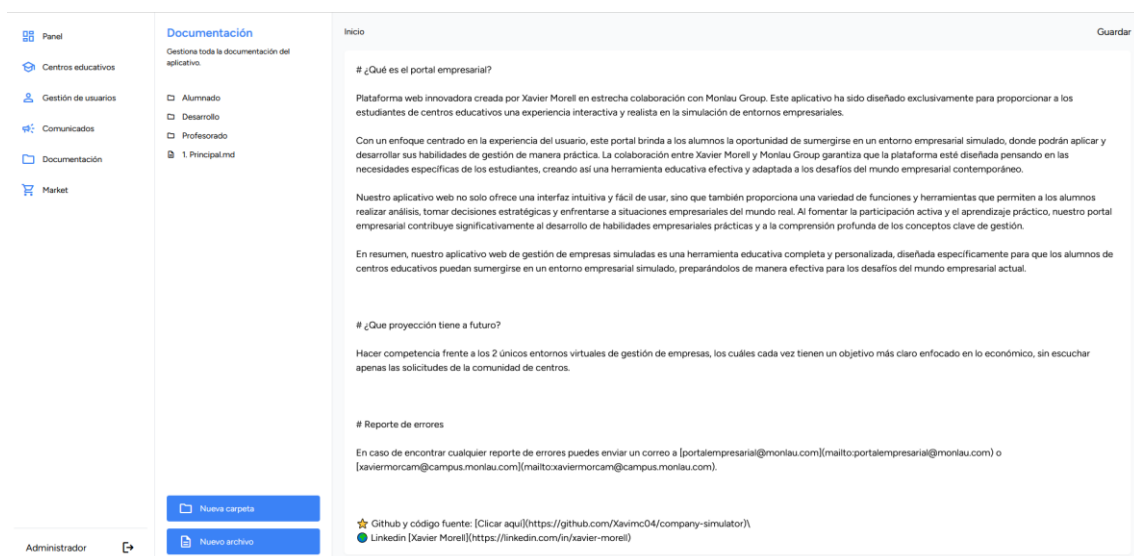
Panel
Centros educativos
Gestión de usuarios
Comunicados
Documentación
Market

Administrador

Documentación
Gestiona toda la documentación del aplicativo.

Alumnado
Desarrollo
Profesorado
1. Principal.md

Nueva carpeta
Nuevo archivo

Inicio
Guardar

# ¿Qué es el portal empresarial?

Plataforma web innovadora creada por Xavier Morell en estrecha colaboración con Monlau Group. Este aplicativo ha sido diseñado exclusivamente para proporcionar a los estudiantes de centros educativos una experiencia interactiva y realista en la simulación de entornos empresariales.

Con un enfoque centrado en la experiencia del usuario, este portal brinda a los alumnos la oportunidad de sumergirse en un entorno empresarial simulado, donde podrán aplicar y desarrollar sus habilidades de gestión de manera práctica. La colaboración entre Xavier Morell y Monlau Group garantiza que la plataforma esté diseñada pensando en las necesidades específicas de los estudiantes, creando así una herramienta educativa efectiva y adaptada a los desafíos del mundo empresarial contemporáneo.

Nuestro aplicativo web no solo ofrece una interfaz intuitiva y fácil de usar, sino que también proporciona una variedad de funciones y herramientas que permiten a los alumnos realizar análisis, tomar decisiones estratégicas y enfrentarse a situaciones empresariales del mundo real. Al fomentar la participación activa y el aprendizaje práctico, nuestro portal empresarial contribuye significativamente al desarrollo de habilidades empresariales prácticas y a la comprensión profunda de los conceptos clave de gestión.

En resumen, nuestro aplicativo web de gestión de empresas simuladas es una herramienta educativa completa y personalizada, diseñada específicamente para que los alumnos de centros educativos puedan sumergirse en un entorno empresarial simulado, preparándolos de manera efectiva para los desafíos del mundo empresarial actual.

# ¿Que proyección tiene a futuro?

Hacer competencia frente a los 2 únicos entornos virtuales de gestión de empresas, los cuáles cada vez tienen un objetivo más claro enfocado en lo económico, sin escuchar apenas las solicitudes de la comunidad de centros.

# Reporte de errores

En caso de encontrar cualquier reporte de errores puedes enviar un correo a [portalempresarial@monlau.com](mailto:portalempresarial@monlau.com) o [xaviermorcam@campus.monlau.com](mailto:xaviermorcam@campus.monlau.com).

Github y código fuente: [Clicar aquí](https://github.com/Xavimc04/company-simulator)\
Linkedin [Xavier Morell](https://linkedin.com/in/xavier-morell)